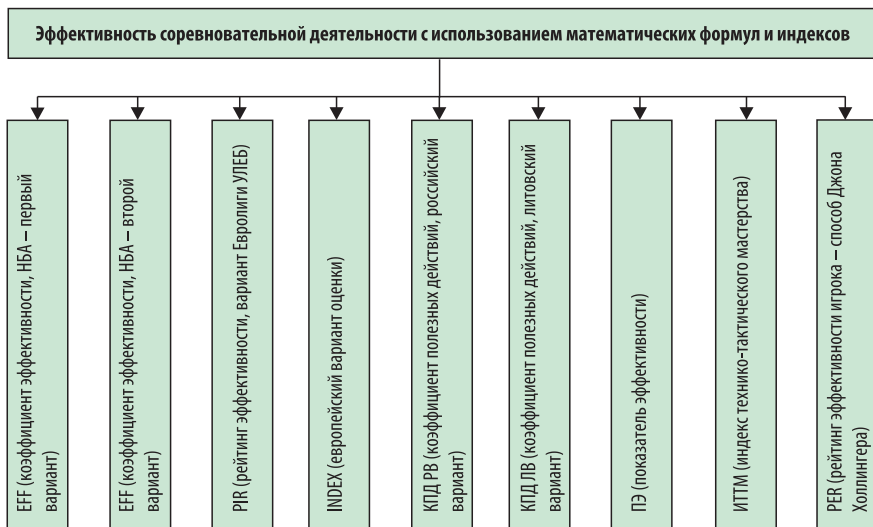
Эффективность соревновательной деятельности с использованием математических формул и индексов

EFF (коэффициент эффективности, НБА – первый вариант)

EFF (коэффициент эффективности, НБА – второй вариант)

PIR (рейтинг эффективности, вариант Евролиги УЛЕБ)

INDEX (европейский вариант оценки)

КПД РВ (коэффициент полезных действий, российский вариант)

КПД ЛВ (коэффициент полезных действий, литовский вариант)

ПЭ (показатель эффективности)

ИТТМ (индекс технико-тактического мастерства)

PER (рейтинг эффективности игрока – способ Джона Холлингера)